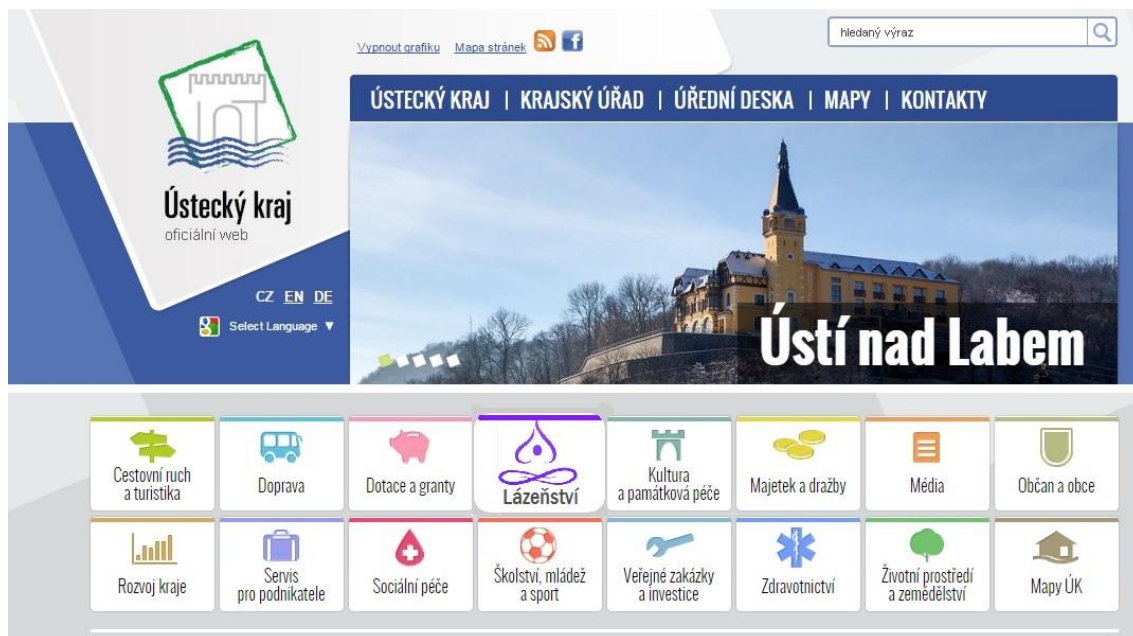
Vypnout grafiku Mapa stránek

hledaný výraz

Ústecký kraj
oficiální web

ÚSTECKÝ KRAJ | KRAJSKÝ ÚŘAD | ÚŘEDNÍ DESKA | MAPY | KONTAKTY

CZ EN DE

Select Language ▼

Ústí nad Labem

Cestovní ruch a turistika

Doprava

Dotace a granty

Lázeňství

Kultura a památková péče

Majetek a dražby

Média

Občan a obce

Rozvoj kraje

Servis pro podnikatele

Sociální péče

Školství, mládež a sport

Veřejné zakázky a investice

Zdravotnictví

Životní prostředí a zemědělství

Mapy ÚK